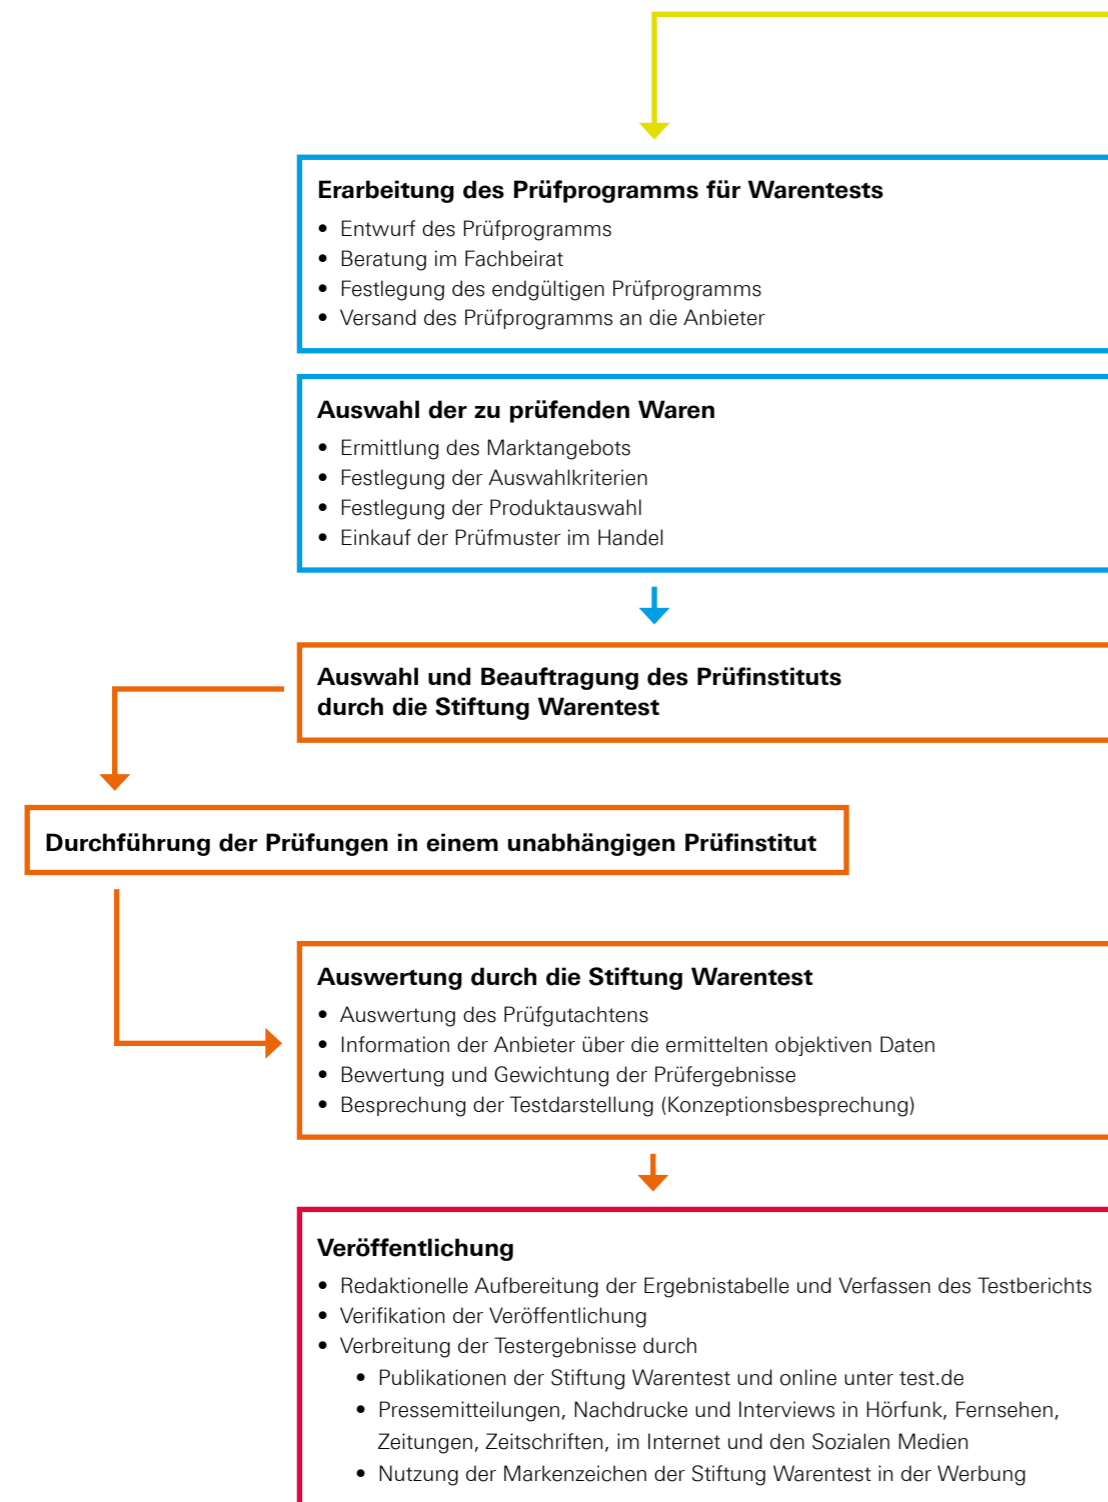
Erarbeitung des Prüfprogramms für Warentests
• Entwurf des Prüfprogramms
• Beratung im Fachbeirat
• Festlegung des endgültigen Prüfprogramms
• Versand des Prüfprogramms an die Anbieter

Auswahl der zu prüfenden Waren
• Ermittlung des Marktangebots
• Festlegung der Auswahlkriterien
• Festlegung der Produktauswahl
• Einkauf der Prüfmuster im Handel

Auswahl und Beauftragung des Prüfinstituts durch die Stiftung Warentest

Durchführung der Prüfungen in einem unabhängigen Prüfinstitut

Auswertung durch die Stiftung Warentest
• Auswertung des Prüfgutachtens
• Information der Anbieter über die ermittelten objektiven Daten
• Bewertung und Gewichtung der Prüfergebnisse
• Besprechung der Testdarstellung (Konzeptionsbesprechung)

Veröffentlichung
• Redaktionelle Aufbereitung der Ergebnistabelle und Verfassen des Testberichts
• Verifikation der Veröffentlichung
• Verbreitung der Testergebnisse durch
• Publikationen der Stiftung Warentest und online unter test.de
• Pressemitteilungen, Nachdrucke und Interviews in Hörfunk, Fernsehen, Zeitungen, Zeitschriften, im Internet und den Sozialen Medien
• Nutzung der Markenzeichen der Stiftung Warentest in der Werbung